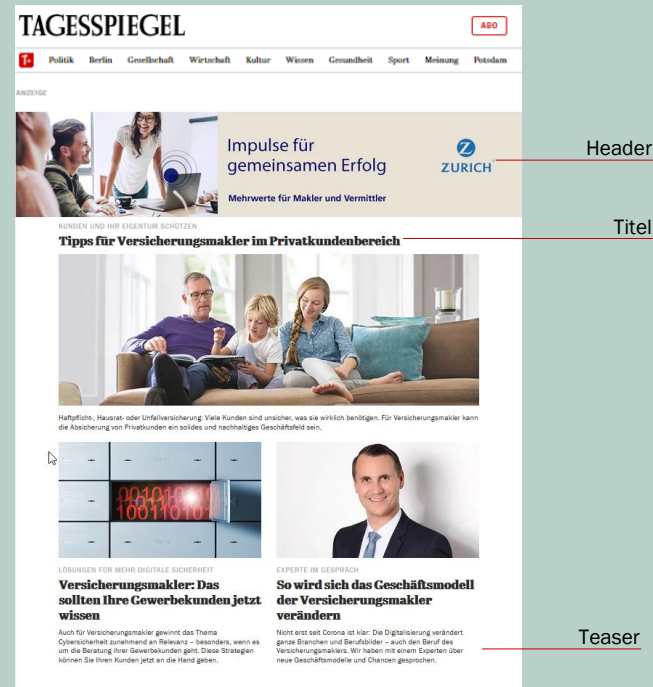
TAGESSPIEGEL

ABO

T+ Politik Berlin Gesellschaft Wirtschaft Kultur Wissen Gesundheit Sport Meinung Potsdam

ANZEIGE

Impulse für gemeinsamen Erfolg

ZURICH

Mehrwerte für Makler und Vermittler

Header

KUNDEN UND IHR EIGENTUM SCHÜTZEN

Tipps für Versicherungsmakler im Privatkundenbereich

Titel

Haftpflicht-, Hausrat- oder Unfallversicherung: Viele Kunden sind unsicher, was sie wirklich benötigen. Für Versicherungsmakler kann die Absicherung von Privatkunden ein solides und nachhaltiges Geschäftsfeld sein.

LÖSUNGEN FÜR MEHR DIGITALE SICHERHEIT

Versicherungsmakler: Das sollten Ihre Gewerbekunden jetzt wissen

Auch für Versicherungsmakler gewinnt das Thema Cybersicherheit zunehmend an Relevanz – besonders, wenn es um die Beratung Ihrer Gewerbekunden geht. Diese Strategien können Sie Ihren Kunden jetzt an die Hand geben.

EXPERTE IM GESPRÄCH

So wird sich das Geschäftsmodell der Versicherungsmakler verändern

Nicht erst seit Corona ist klar: Die Digitalisierung verändert ganze Branchen und Berufsbilder – auch den Beruf des Versicherungsmaklers. Wir haben mit einem Experten über neue Geschäftsmodelle und Chancen gesprochen.

Teaser